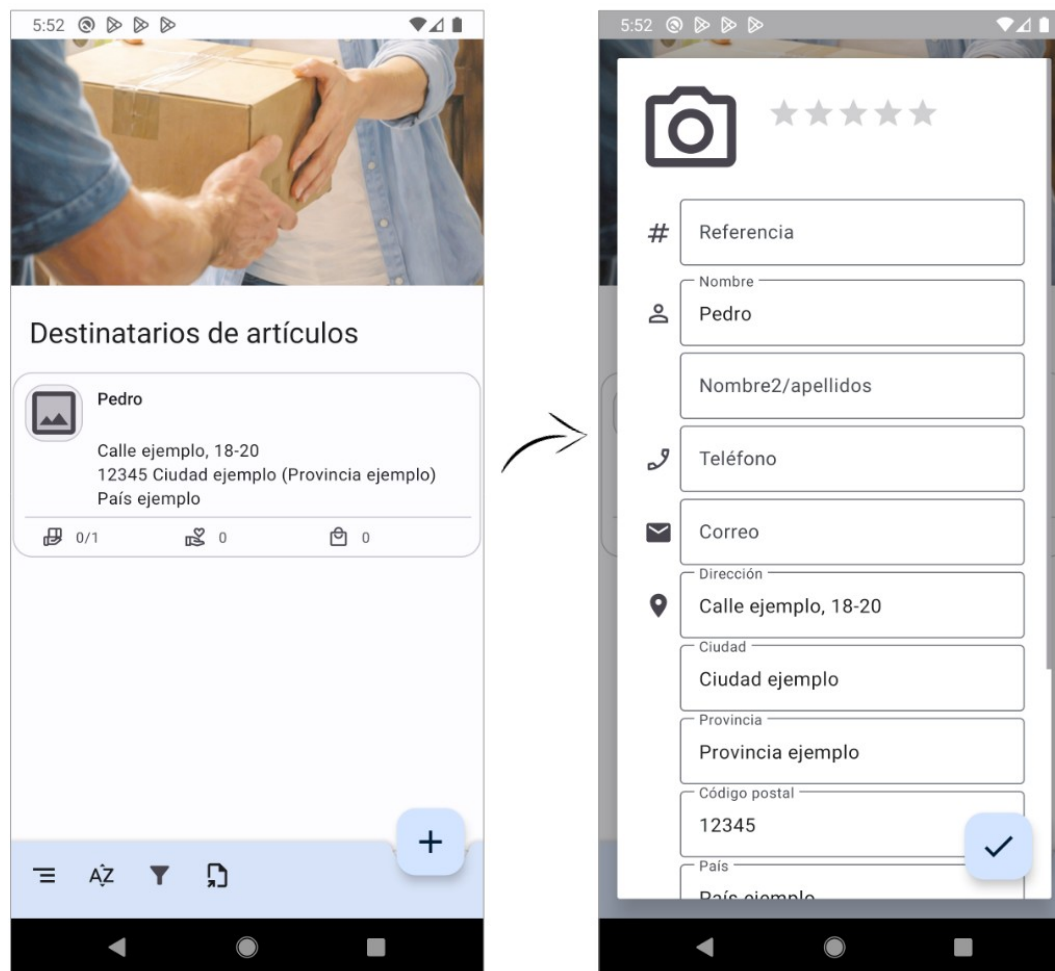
5:52

Destinatarios de artículos

Pedro

Calle ejemplo, 18-20
12345 Ciudad ejemplo (Provincia ejemplo)
País ejemplo

0/1
0
0

+

AZ

5:52

#
Referencia

Nombre
Pedro

Nombre2/apellidos

Teléfono

Correo

Dirección
Calle ejemplo, 18-20

Ciudad
Ciudad ejemplo

Provincia
Provincia ejemplo

Código postal
12345

País
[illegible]